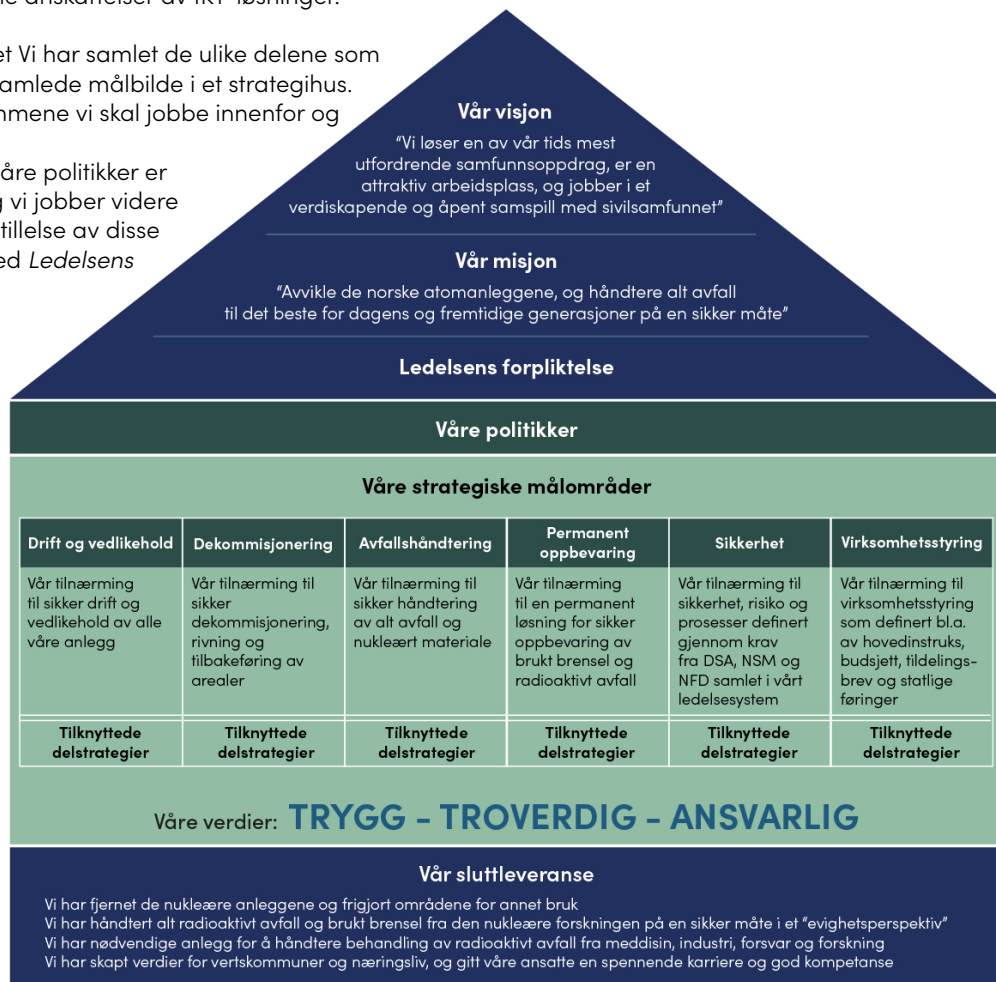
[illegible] anskaffelser av IKT-løsninger.

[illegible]et Vi har samlet de ulike delene som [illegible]amlede målbilde i et strategihus. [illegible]mmene vi skal jobbe innenfor og

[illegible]åre politikker er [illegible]g vi jobber videre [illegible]tillelse av disse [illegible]ed *Ledelsens*

Vår visjon

"Vi løser en av vår tids mest utfordrende samfunnsoppdrag, er en attraktiv arbeidsplass, og jobber i et verdiskapende og åpent samspill med sivilsamfunnet"

Vår misjon

"Avvikle de norske atomanleggene, og håndtere alt avfall til det beste for dagens og fremtidige generasjoner på en sikker måte"

Ledelsens forpliktelse

Våre politikker

Våre strategiske målområder

| Drift og vedlikehold | Dekommisjonering | Avfallshåndtering | Permanent oppbevaring | Sikkerhet | Virksomhetsstyring |
|---|---|---|---|---|---|
| Vår tilnærming til sikker drift og vedlikehold av alle våre anlegg | Vår tilnærming til sikker dekommisjonering, rivning og tilbakeføring av arealer | Vår tilnærming til sikker håndtering av alt avfall og nukleært materiale | Vår tilnærming til en permanent løsning for sikker oppbevaring av brukt brensel og radioaktivt avfall | Vår tilnærming til sikkerhet, risiko og prosesser definert gjennom krav fra DSA, NSM og NFD samlet i vårt ledelsesystem | Vår tilnærming til virksomhetsstyring som definert bl.a. av hovedinstruks, budsjett, tildelings-brev og statlige føringer |
| Tilknyttede delstrategier | Tilknyttede delstrategier | Tilknyttede delstrategier | Tilknyttede delstrategier | Tilknyttede delstrategier | Tilknyttede delstrategier |

Våre verdier: TRYGG - TROVERDIG - ANSVARLIG

Vår sluttleveranse

Vi har fjernet de nukleære anleggene og frigjort områdene for annet bruk
Vi har håndtert alt radioaktivt avfall og brukt brensel fra den nukleære forskningen på en sikker måte i et "evighetsperspektiv"
Vi har nødvendige anlegg for å håndtere behandling av radioaktivt avfall fra meddisin, industri, forsvar og forskning
Vi har skapt verdier for vertskommuner og næringsliv, og gitt våre ansatte en spennende karriere og god kompetanse